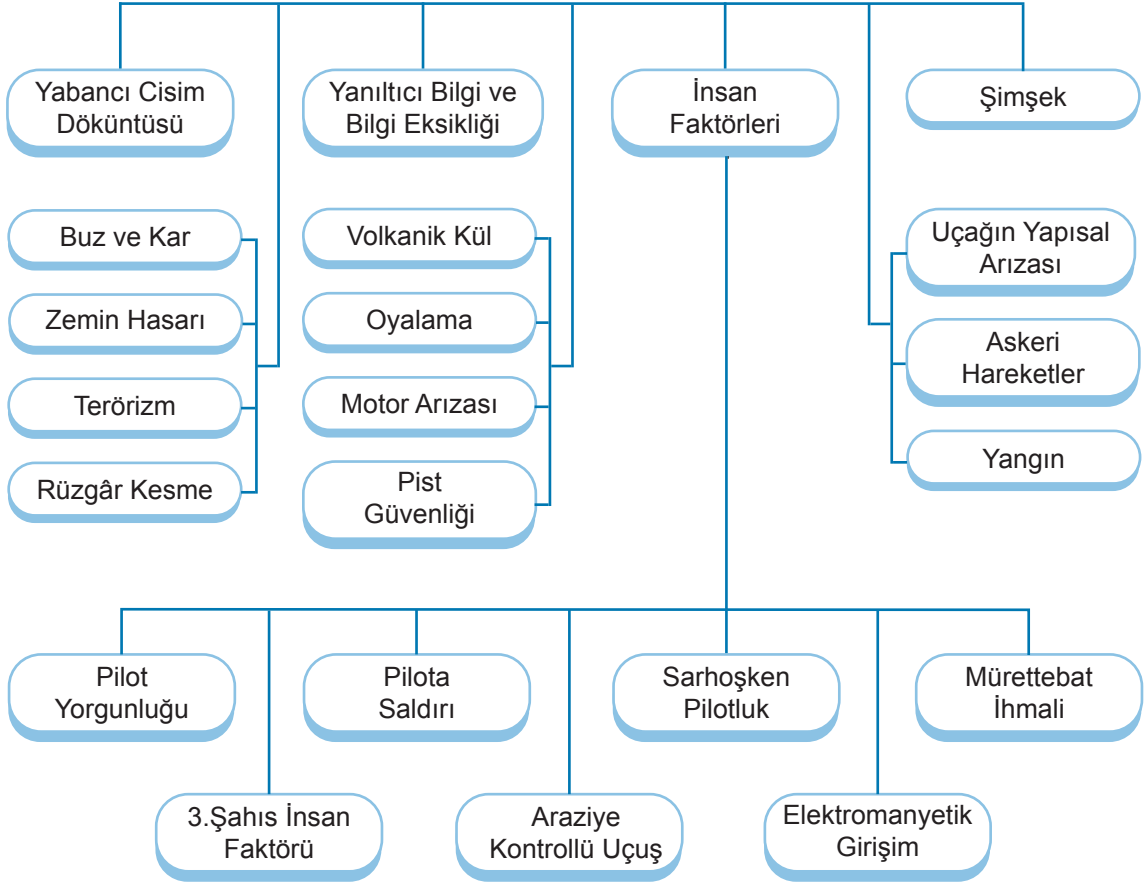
Yabancı Cisim Döküntüsü

Yanıltıcı Bilgi ve Bilgi Eksikliği

İnsan Faktörleri

Şimşek

Buz ve Kar

Zemin Hasarı

Terörizm

Rüzgâr Kesme

Volkanik Kül

Oyalama

Motor Arızası

Pist Güvenliği

Uçağın Yapısal Arızası

Askeri Hareketler

Yangın

Pilot Yorgunluğu

Pilota Saldırı

Sarhoşken Pilotluk

Mürettebat İhmali

3.Şahıs İnsan Faktörü

Araziye Kontrollü Uçuş

Elektromanyetik Girişim